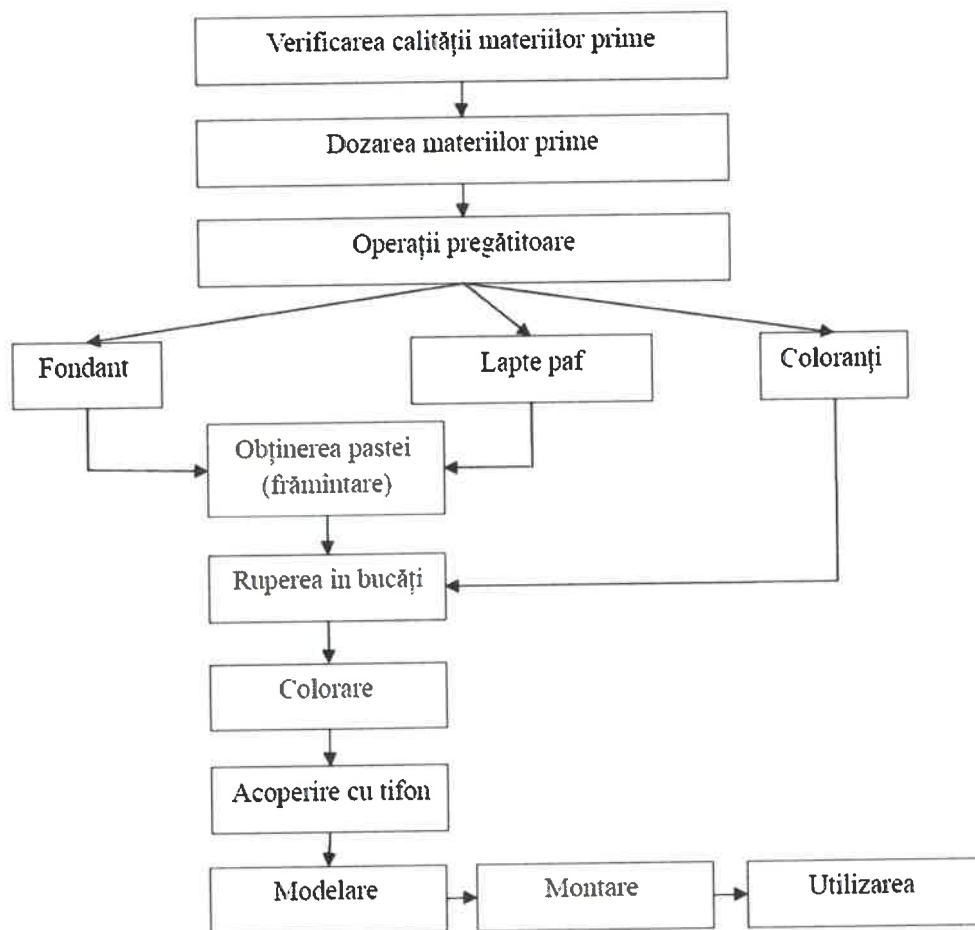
Verificarea calității materiilor prime

Dozarea materiilor prime

Operații pregătitoare

Fondant

Lapte paf

Coloranți

Obținerea pastei (frămîntare)

Ruperea in bucăți

Colorare

Acoperire cu tifon

Modelare

Montare

Utilizarea